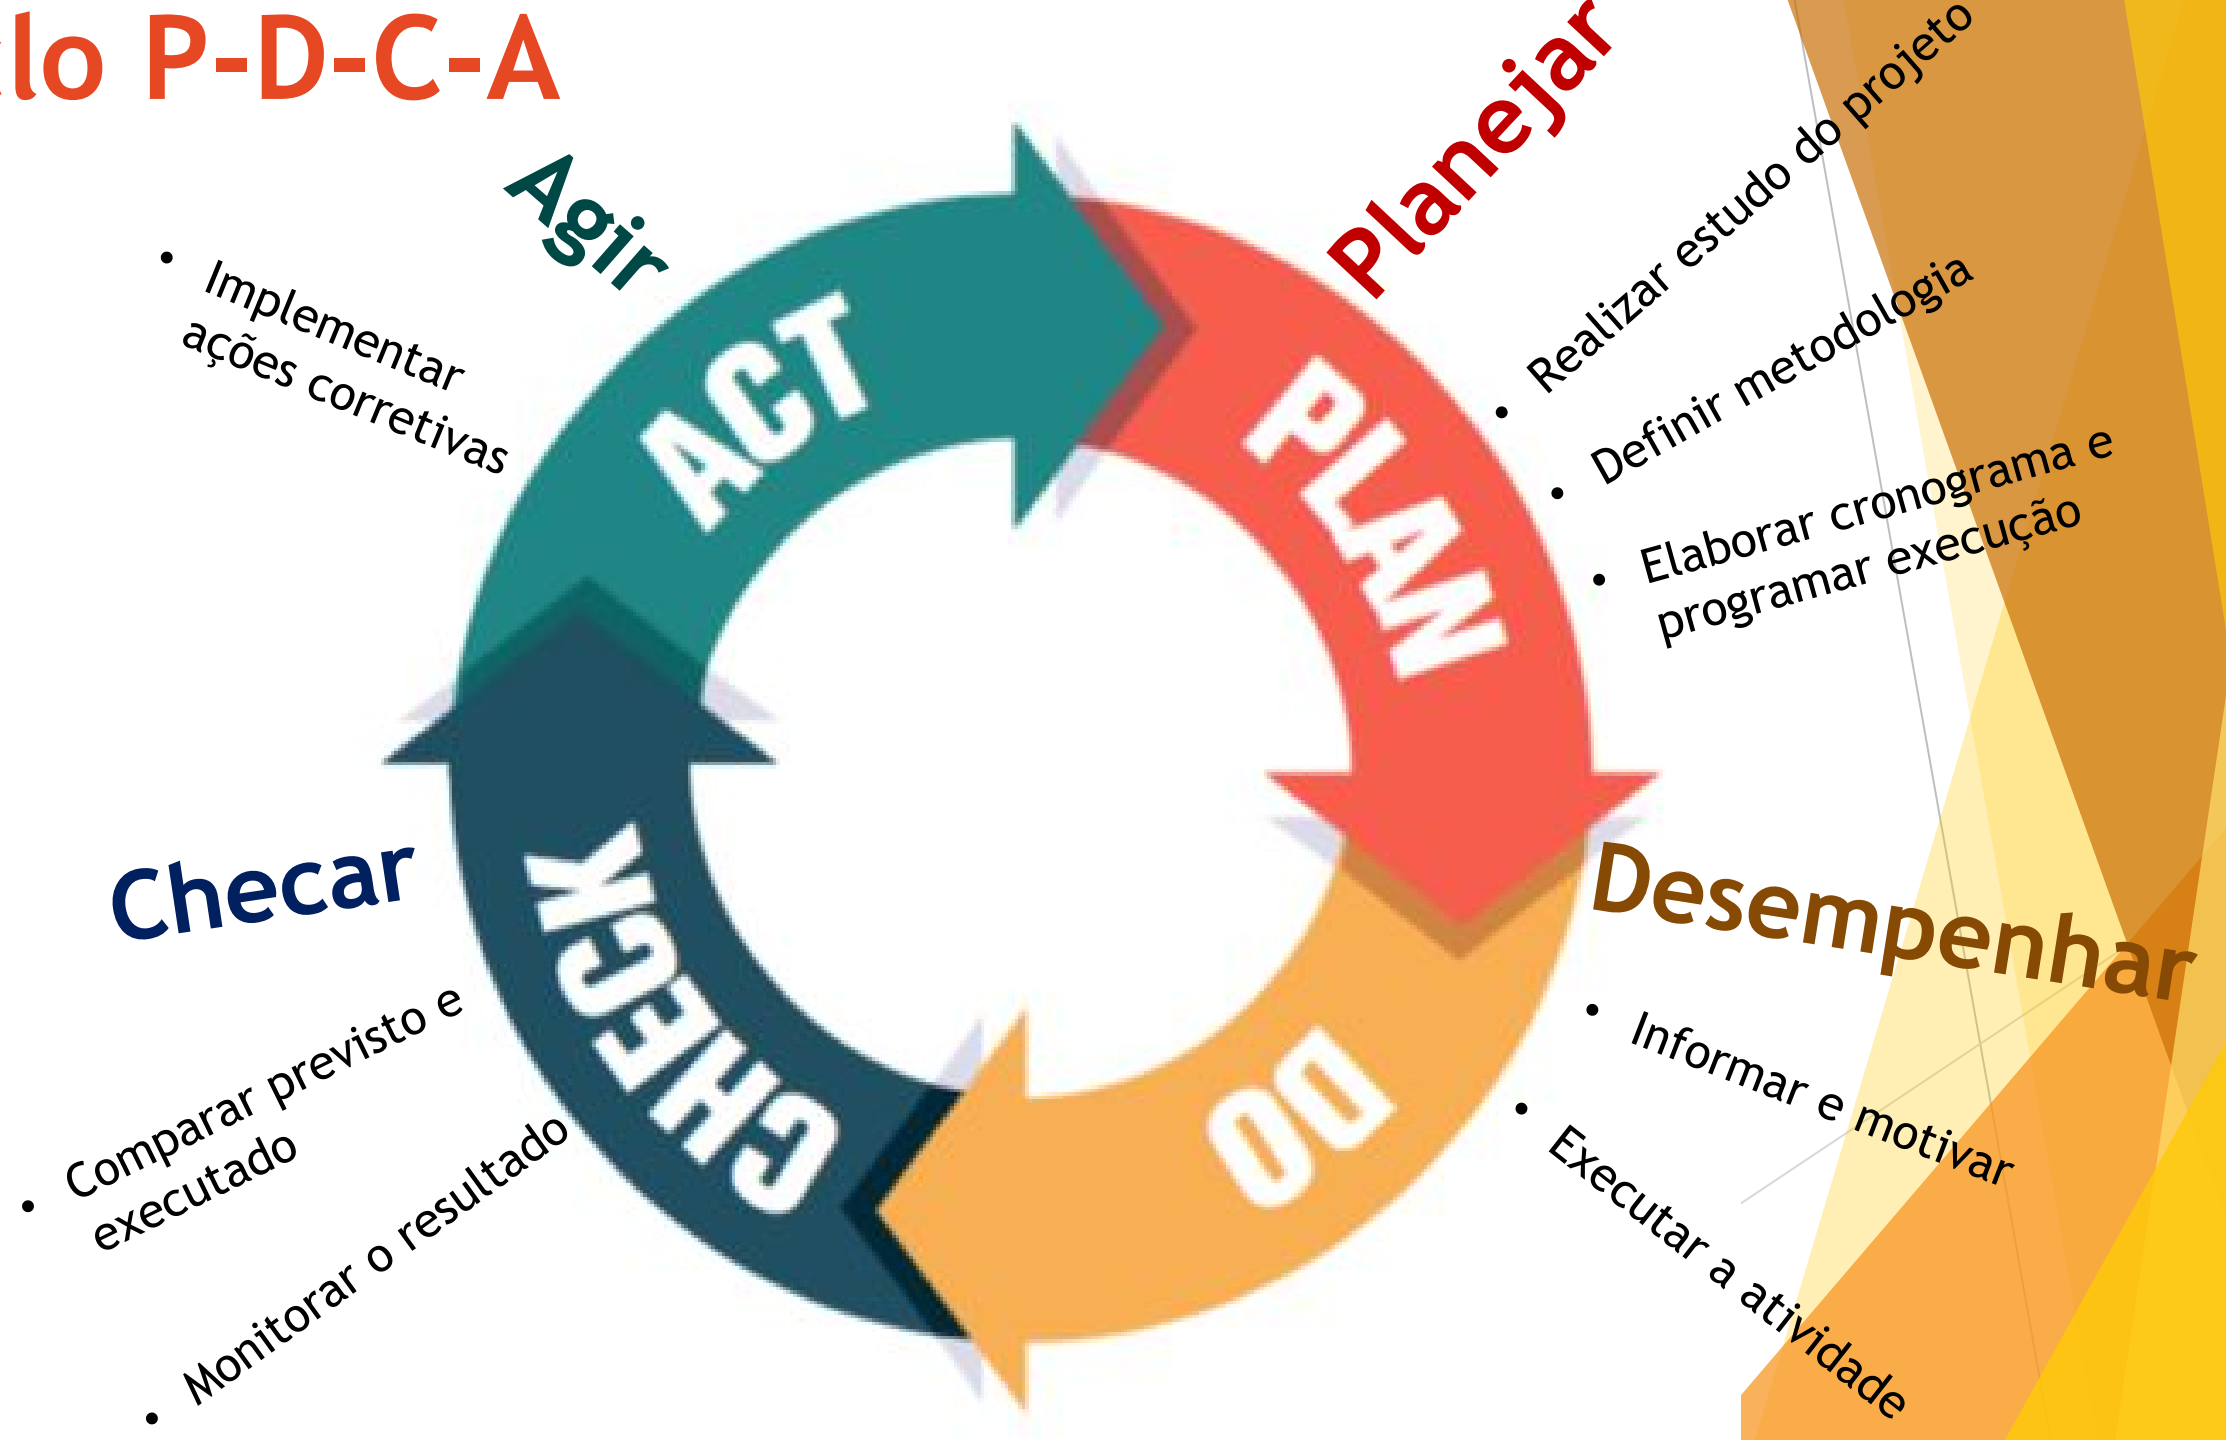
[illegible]lo P-D-C-A

Agir

• Implementar ações corretivas

Planejar

• Realizar estudo do projeto
• Definir metodologia
• Elaborar cronograma e programar execução

ACT

PLAN

CHECK

DO

Checar

• Comparar previsto e executado
• Monitorar o resultado

Desempenhar

• Informar e motivar
• Executar a atividade